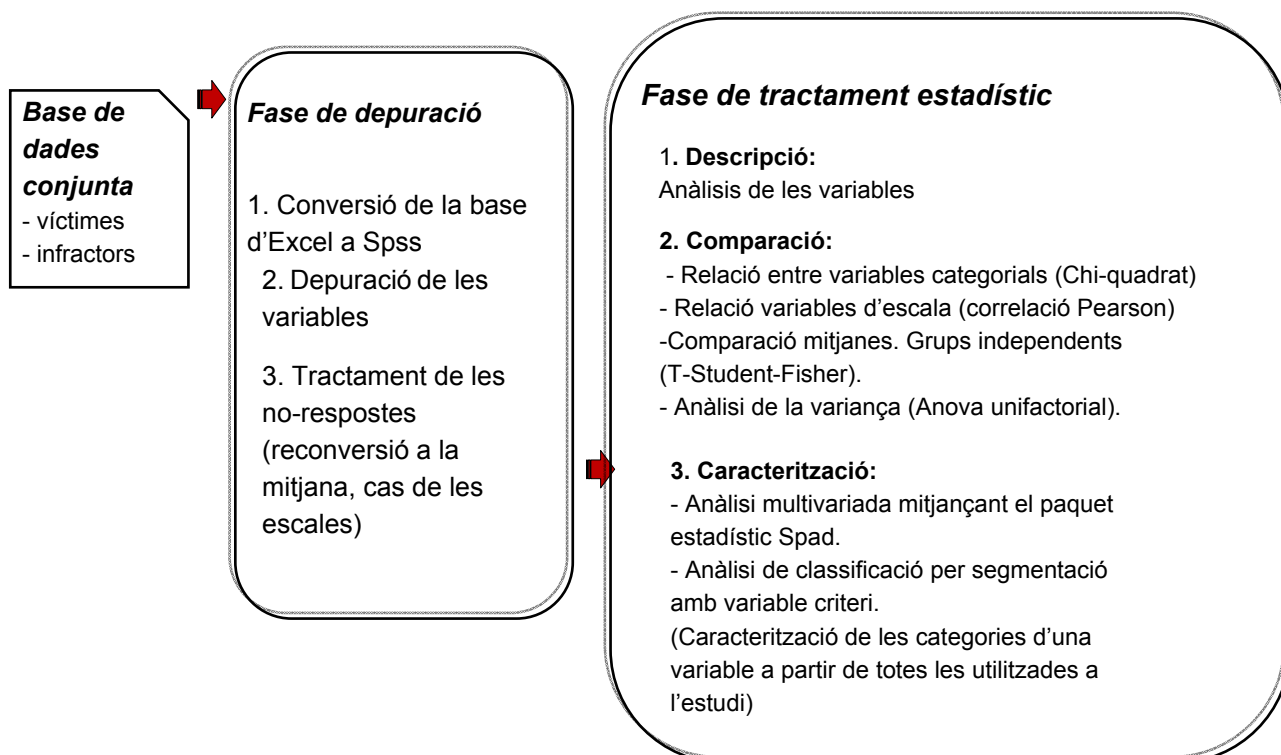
Base de dades conjunta
- víctimes
- infractors

Fase de depuració

1. Conversió de la base d'Excel a Spss
2. Depuració de les variables

3. Tractament de les no-respostes (reconversió a la mitjana, cas de les escales)

Fase de tractament estadístic

1. Descripció:
Anàlisis de les variables

2. Comparació:
- Relació entre variables categorials (Chi-quadrat)
- Relació variables d'escala (correlació Pearson)
-Comparació mitjanes. Grups independents (T-Student-Fisher).
- Anàlisi de la variança (Anova unifactorial).

3. Caracterització:
- Anàlisi multivariada mitjançant el paquet estadístic Spad.
- Anàlisi de classificació per segmentació amb variable criteri.
(Caracterització de les categories d'una variable a partir de totes les utilitzades a l'estudi)